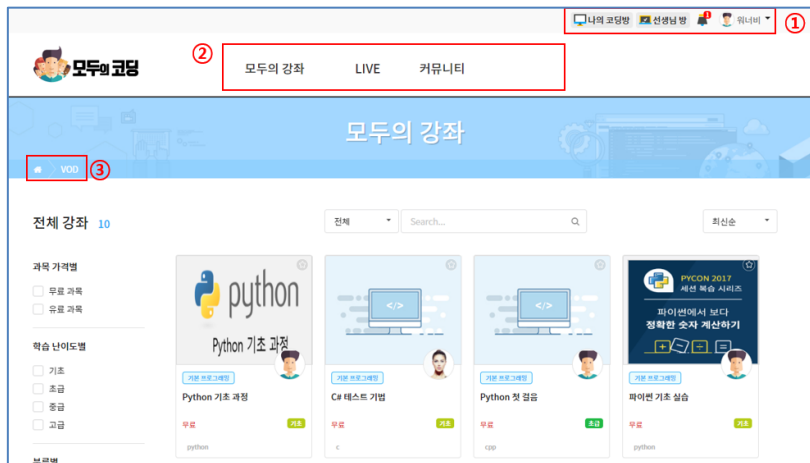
나의 코딩방 선생님 방 1 워너비 ①

모두의 코딩 ② 모두의 강좌 LIVE 커뮤니티

모두의 강좌

VOD ③

전체 강좌 10

전체 Search... 최신순

과목 가격별
무료 과목
유료 과목

학습 난이도별
기초
초급
중급
고급

분류별

python
Python 기초 과정
기본 프로그래밍
Python 기초 과정
무료 기초
python

</>
기본 프로그래밍
C# 테스트 기법
무료 기초
c

</>
기본 프로그래밍
Python 첫 걸음
무료 초급
cpp

PYCON 2017
세션 복습 시리즈
파이썬에서 보다
정확한 숫자 계산하기
기본 프로그래밍
파이썬 기초 실습
무료 기초
python